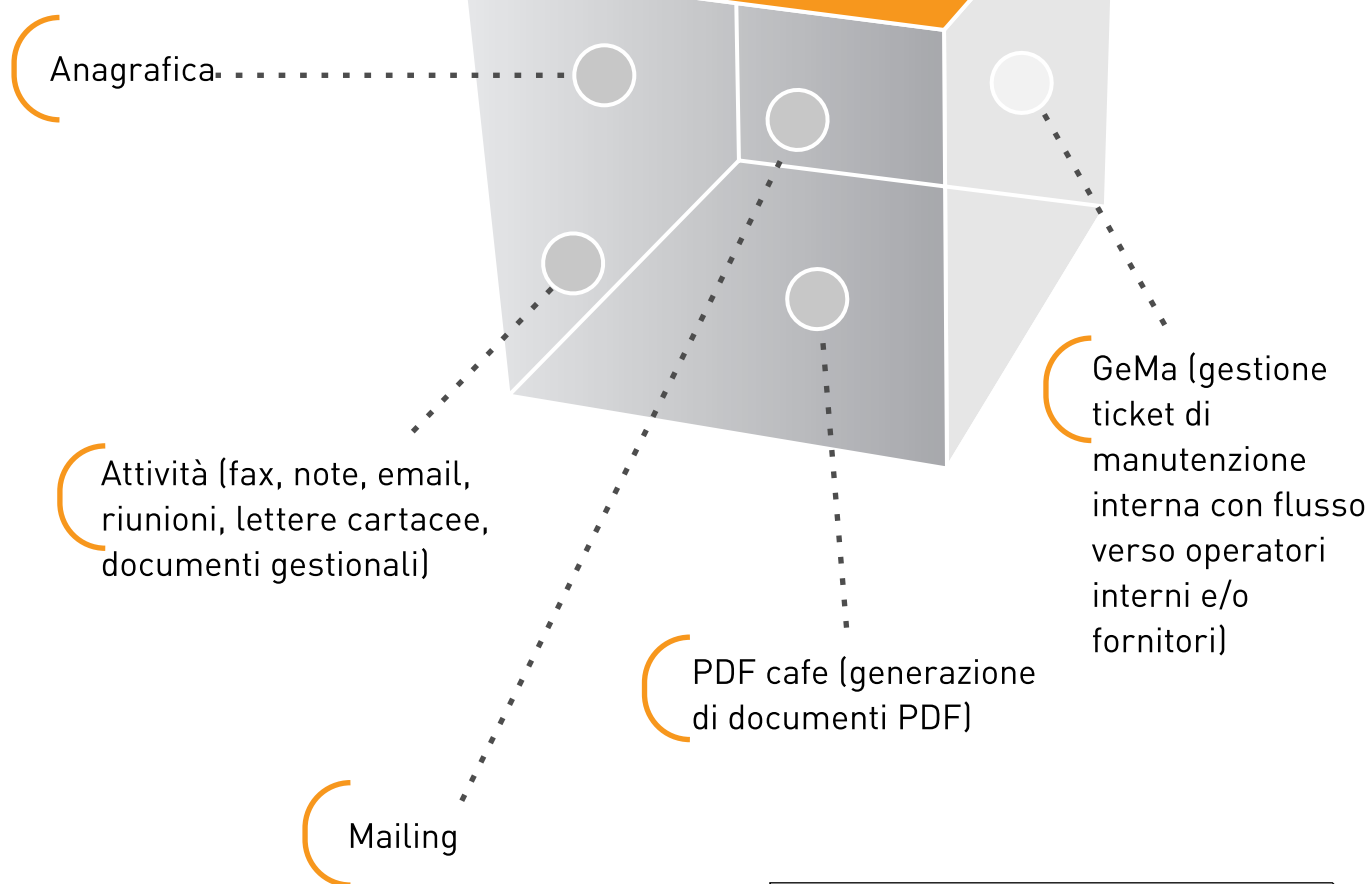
Anagrafica

GeMa (gestione ticket di manutenzione interna con flusso verso operatori interni e/o fornitori)

Attività (fax, note, email, riunioni, lettere cartacee, documenti gestionali)

PDF cafe (generazione di documenti PDF)

Mailing